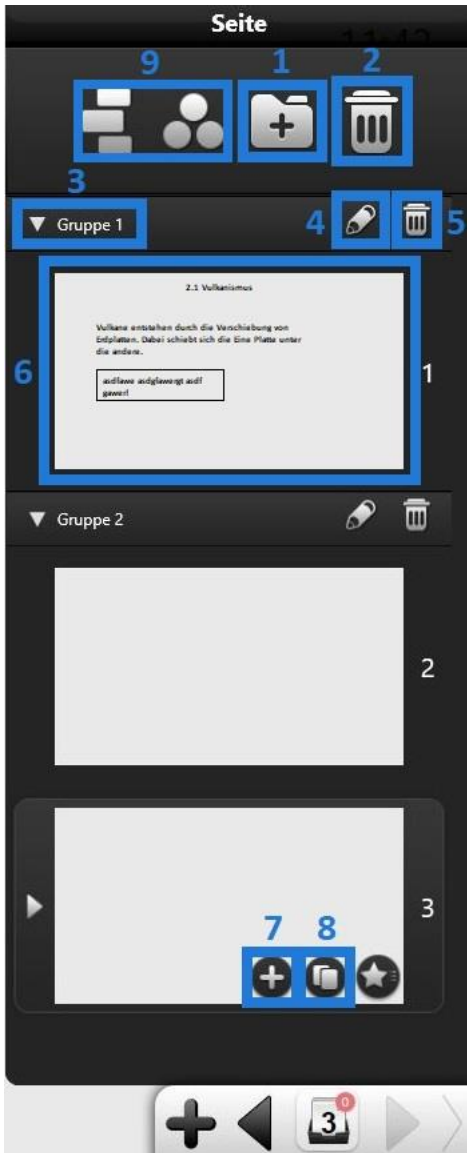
Seite

9 1 2

3

Gruppe 1

4 5

2.1 Vulkanismus

Vulkane entstehen durch die Verschiebung von Erdplatten. Dabei schiebt sich die Eine Platte unter die andere.

asdfawe asdgfawegt asdf gawerf

6

1

Gruppe 2

2

3

7 8

3

0